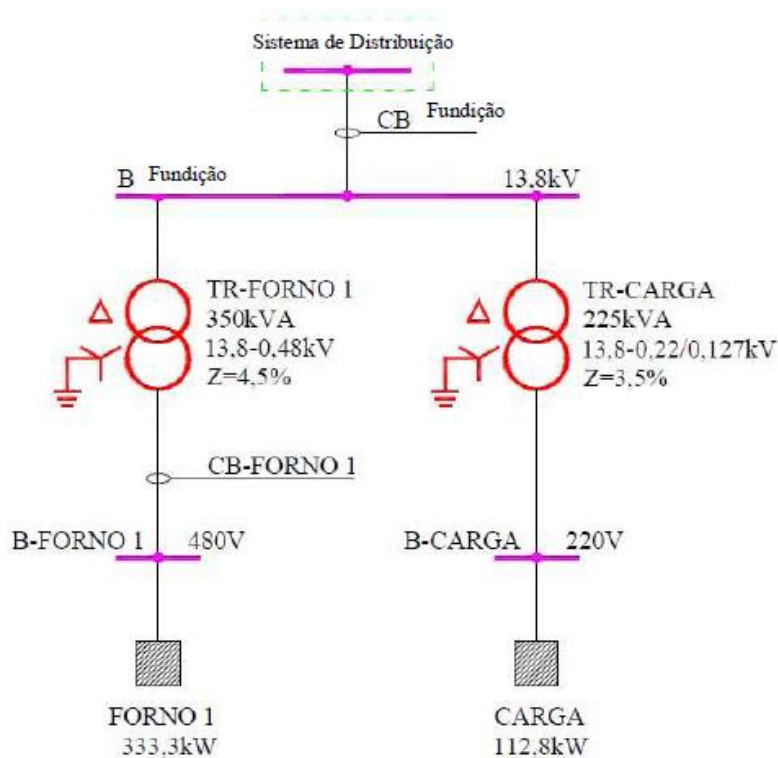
Sistema de Distribuição

CB Fundição

B Fundição

13,8kV

TR-FORNO 1
350kVA
13,8-0,48kV
Z=4,5%

TR-CARGA
225kVA
13,8-0,22/0,127kV
Z=3,5%

CB-FORNO 1

B-FORNO 1 480V

B-CARGA 220V

FORNO 1
333,3kW

CARGA
112,8kW